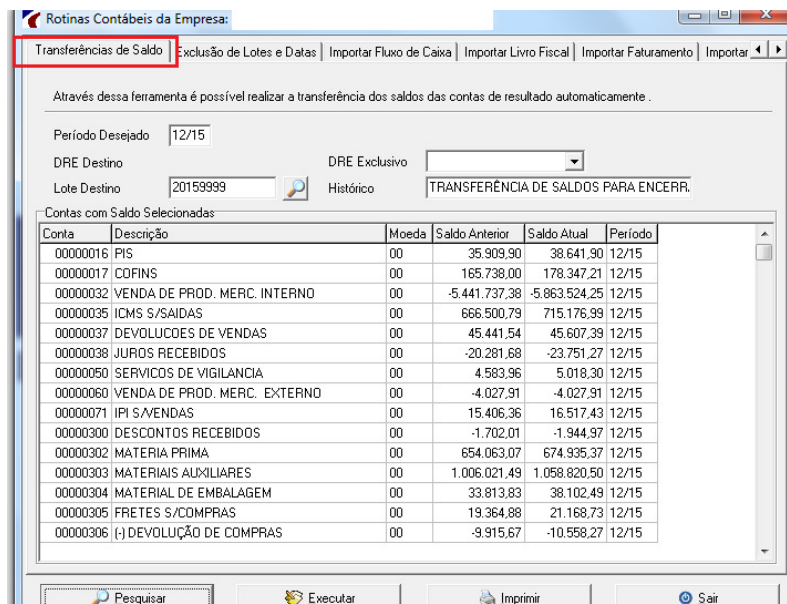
Rotinas Contábeis da Empresa:

Transferências de Saldo | Exclusão de Lotes e Datas | Importar Fluxo de Caixa | Importar Livro Fiscal | Importar Faturamento | Importar

Através dessa ferramenta é possível realizar a transferência dos saldos das contas de resultado automaticamente .

Período Desejado 12/15

DRE Destino

DRE Exclusivo

Lote Destino 20159999

Histórico TRANSFERÊNCIA DE SALDOS PARA ENCERR.

Contas com Saldo Selecionadas

| Conta | Descrição | Moeda | Saldo Anterior | Saldo Atual | Período |
|---|---|---|---|---|---|
| 00000016 | PIS | 00 | 35.909,90 | 38.641,90 | 12/15 |
| 00000017 | COFINS | 00 | 165.738,00 | 178.347,21 | 12/15 |
| 00000032 | VENDA DE PROD. MERC. INTERNO | 00 | -5.441.737,38 | -5.863.524,25 | 12/15 |
| 00000035 | ICMS S/SAIDAS | 00 | 666.500,79 | 715.176,99 | 12/15 |
| 00000037 | DEVOLUCOES DE VENDAS | 00 | 45.441,54 | 45.607,39 | 12/15 |
| 00000038 | JUROS RECEBIDOS | 00 | -20.281,68 | -23.751,27 | 12/15 |
| 00000050 | SERVICOS DE VIGILANCIA | 00 | 4.583,96 | 5.018,30 | 12/15 |
| 00000060 | VENDA DE PROD. MERC. EXTERNO | 00 | -4.027,91 | -4.027,91 | 12/15 |
| 00000071 | IPI S/VENDAS | 00 | 15.406,36 | 16.517,43 | 12/15 |
| 00000300 | DESCONTOS RECEBIDOS | 00 | -1.702,01 | -1.944,97 | 12/15 |
| 00000302 | MATERIA PRIMA | 00 | 654.063,07 | 674.935,37 | 12/15 |
| 00000303 | MATERIAIS AUXILIARES | 00 | 1.006.021,49 | 1.058.820,50 | 12/15 |
| 00000304 | MATERIAL DE EMBALAGEM | 00 | 33.813,83 | 38.102,49 | 12/15 |
| 00000305 | FRETES S/COMPRAS | 00 | 19.364,88 | 21.168,73 | 12/15 |
| 00000306 | (-) DEVOLUÇÃO DE COMPRAS | 00 | -9.915,67 | -10.558,27 | 12/15 |

Pesquisar | Executar | Imprimir | Sair